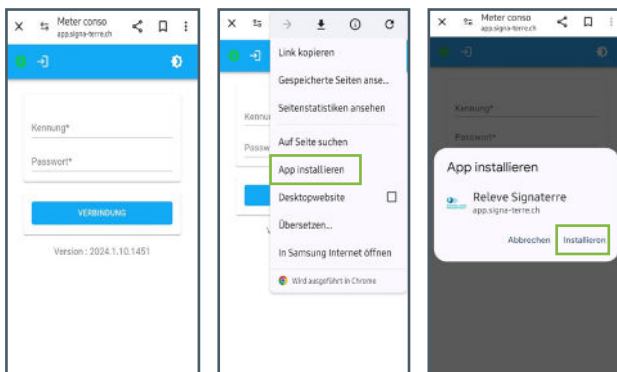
Meter conso
app.signa-terre.ch

Kennung*

Passwort*

VERBINDUNG

Version : 2024.1.10.1451

Link kopieren

Gespeicherte Seiten anse...

Seitenstatistiken ansehen

Kenn

Auf Seite suchen

Pass

App installieren

Desktopwebsite

Übersetzen...

In Samsung Internet öffnen

Wird ausgeführt in Chrome

Meter conso
app.signa-terre.ch

Kennung*

Passwort*

App installieren

Releve Signaterre
app.signa-terre.ch

Abbrechen

Installieren